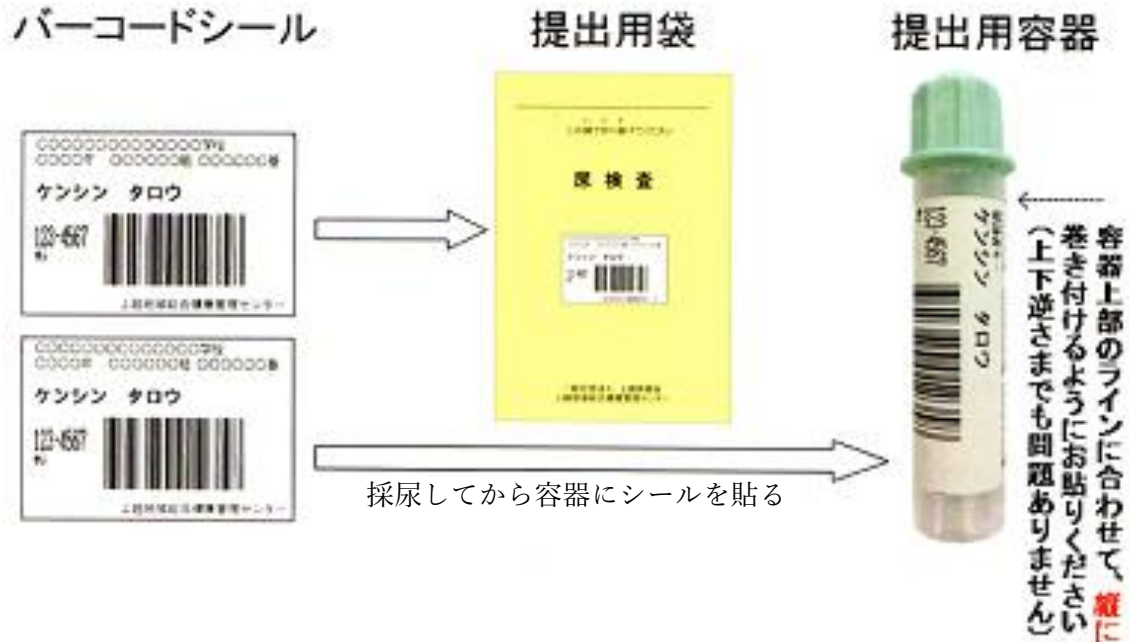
バーコードシール

提出用袋

提出用容器

○○○○○○○○○○○○○○学校
○○○○年　○○○○○○組　○○○○○○番
ケンシン　タロウ
123-4567
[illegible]
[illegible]

○○○○○○○○○○○○○○学校
○○○○年　○○○○○○組　○○○○○○番
ケンシン　タロウ
123-4567
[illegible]
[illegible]

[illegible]
尿検査
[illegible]

123-4567
ケンシン　タロウ

容器上部のラインに合わせて、縦に巻き付けるようにお貼りください（上下逆さまでも問題ありません）

採尿してから容器にシールを貼る